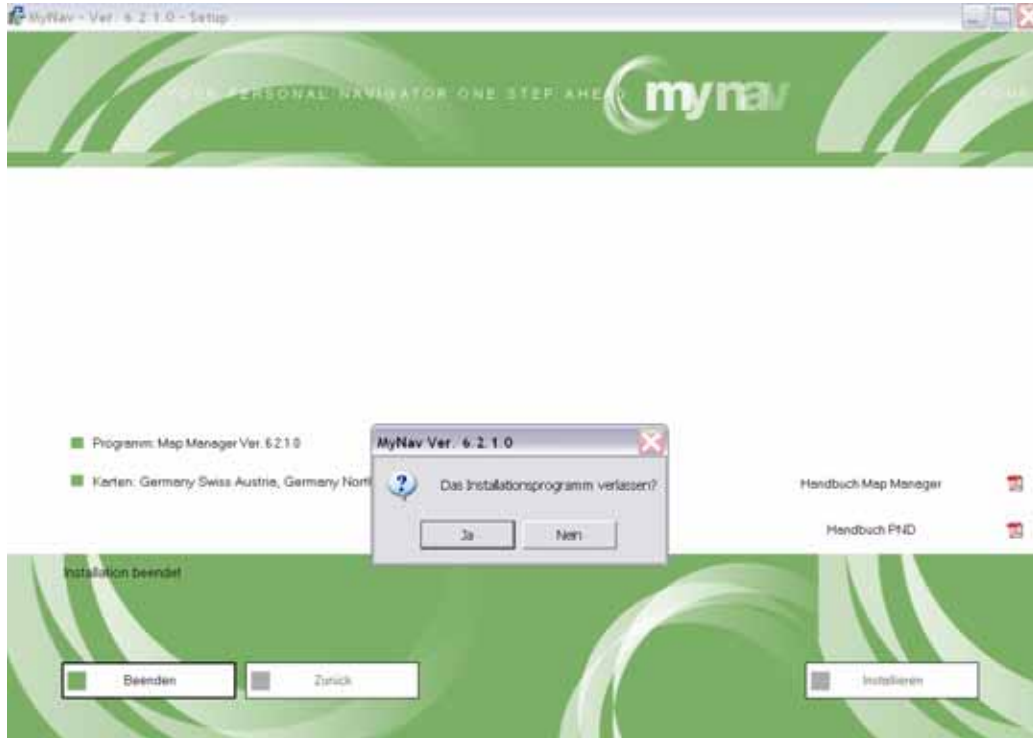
MyNav - Ver. 6.2.1.0 - Setup

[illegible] PERSONAL NAVIGATOR ONE STEP AHE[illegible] mynav

Programm: Map Manager Ver. 6.2.1.0

Karten: Germany Swiss Austria, Germany Nort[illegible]

MyNav Ver. 6. 2. 1. 0

Das Installationsprogramm verlassen?

Ja

Nein

Handbuch Map Manager

Handbuch PND

Installation beendet

Beenden

Zurück

Installieren